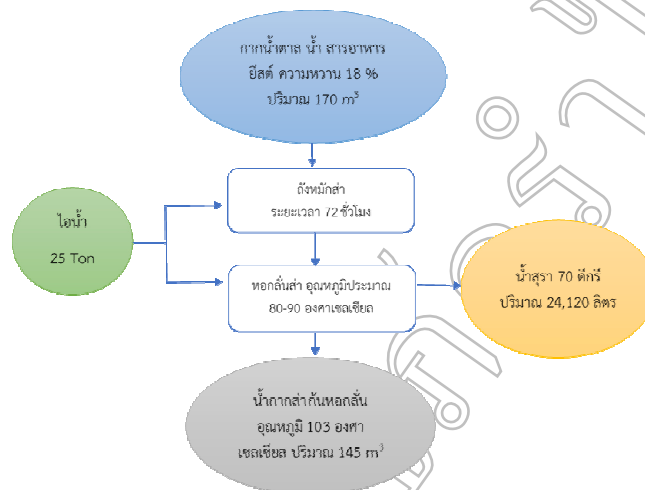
กากน้ำตาล น้ำ สารอาหาร
ยีสต์ ความหวาน 18 %
ปริมาณ 170 m$^3$

ถังหมักส่า
ระยะเวลา 72 ชั่วโมง

ไอน้ำ
25 Ton

หอกลั่นส่า อุณหภูมิประมาณ
80-90 องศาเซลเซียส

น้ำสุรา 70 ดีกรี
ปริมาณ 24,120 ลิตร

น้ำกากส่าก้นหอกลั่น
อุณหภูมิ 103 องศา
เซลเซียส ปริมาณ 145 m$^3$